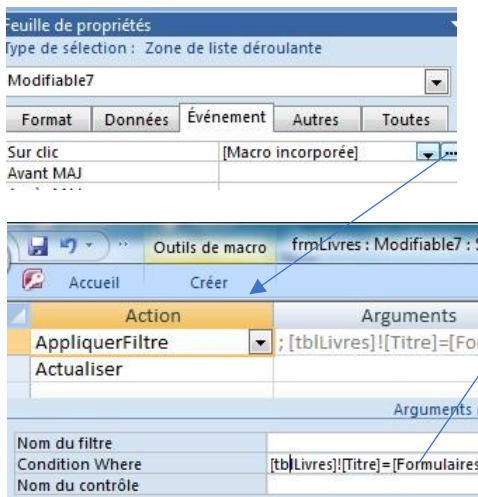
Feuille de propriétés
Type de sélection : Zone de liste déroulante

Modifiable7

| Format | Données | Événement | Autres | Toutes |
|---|---|---|---|---|

| Sur clic | [Macro incorporée] |
|---|---|
| Avant MAJ | |

Outils de macro frmLivres : Modifiable7 :

Accueil Créer

| Action | Arguments |
|---|---|
| AppliquerFiltre | ; [tblLivres]![Titre]=[For |
| Actualiser | |

Arguments

| Nom du filtre | |
|---|---|
| Condition Where | [tblLivres]![Titre]=[Formulaires |
| Nom du contrôle | |